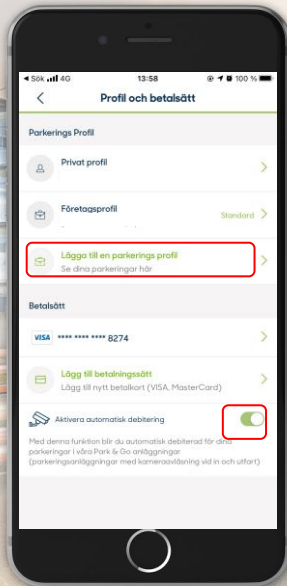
◂ Sök 4G 13:58 100 %

Profil och betalsätt

Parkerings Profil

Privat profil

Företagsprofil

Standard

Lägga till en parkerings profil

Se dina parkeringar här

Betalsätt

VISA **** **** **** 8274

Lägg till betalningssätt

Lägg till nytt betalkort (VISA, MasterCard)

Aktivera automatisk debitering

Med denna funktion blir du automatisk debiterad för dina parkeringar i våra Park & Go anläggningar (parkeringsanläggningar med kameraavläsning vid in och utfart)